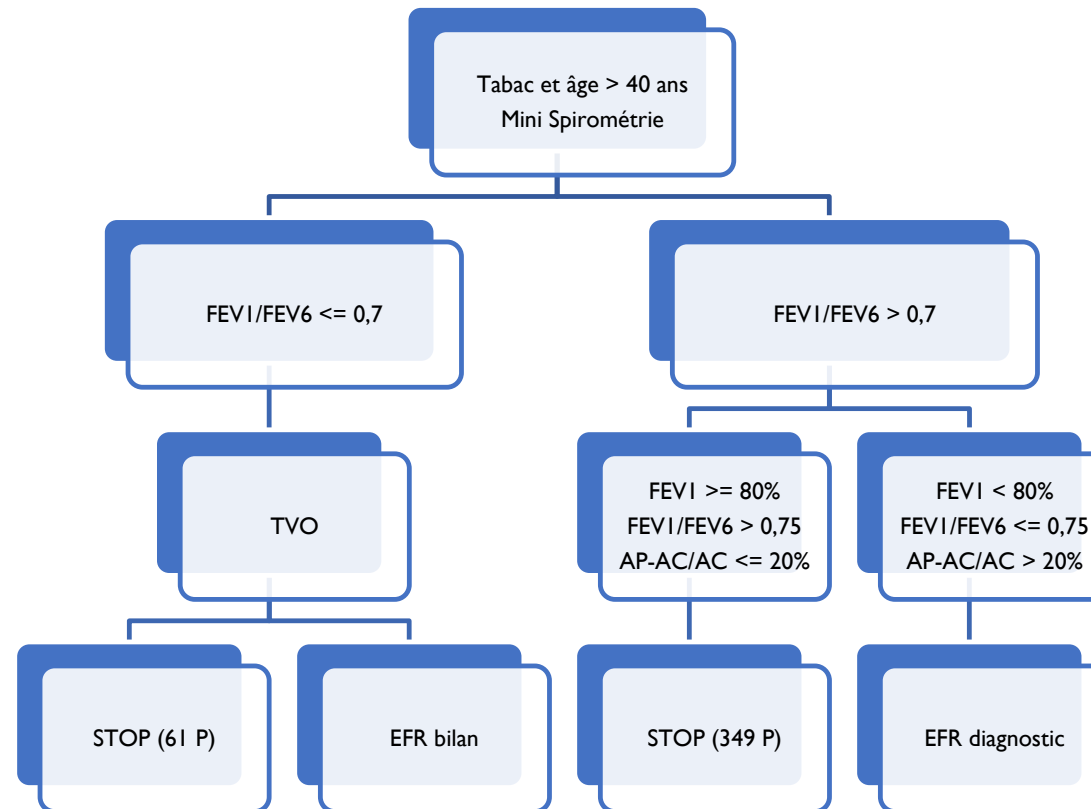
Tabac et âge > 40 ans
Mini Spirométrie

FEV1/FEV6 <= 0,7

FEV1/FEV6 > 0,7

TVO

FEV1 >= 80%
FEV1/FEV6 > 0,75
AP-AC/AC <= 20%

FEV1 < 80%
FEV1/FEV6 <= 0,75
AP-AC/AC > 20%

STOP (61 P)

EFR bilan

STOP (349 P)

EFR diagnostic